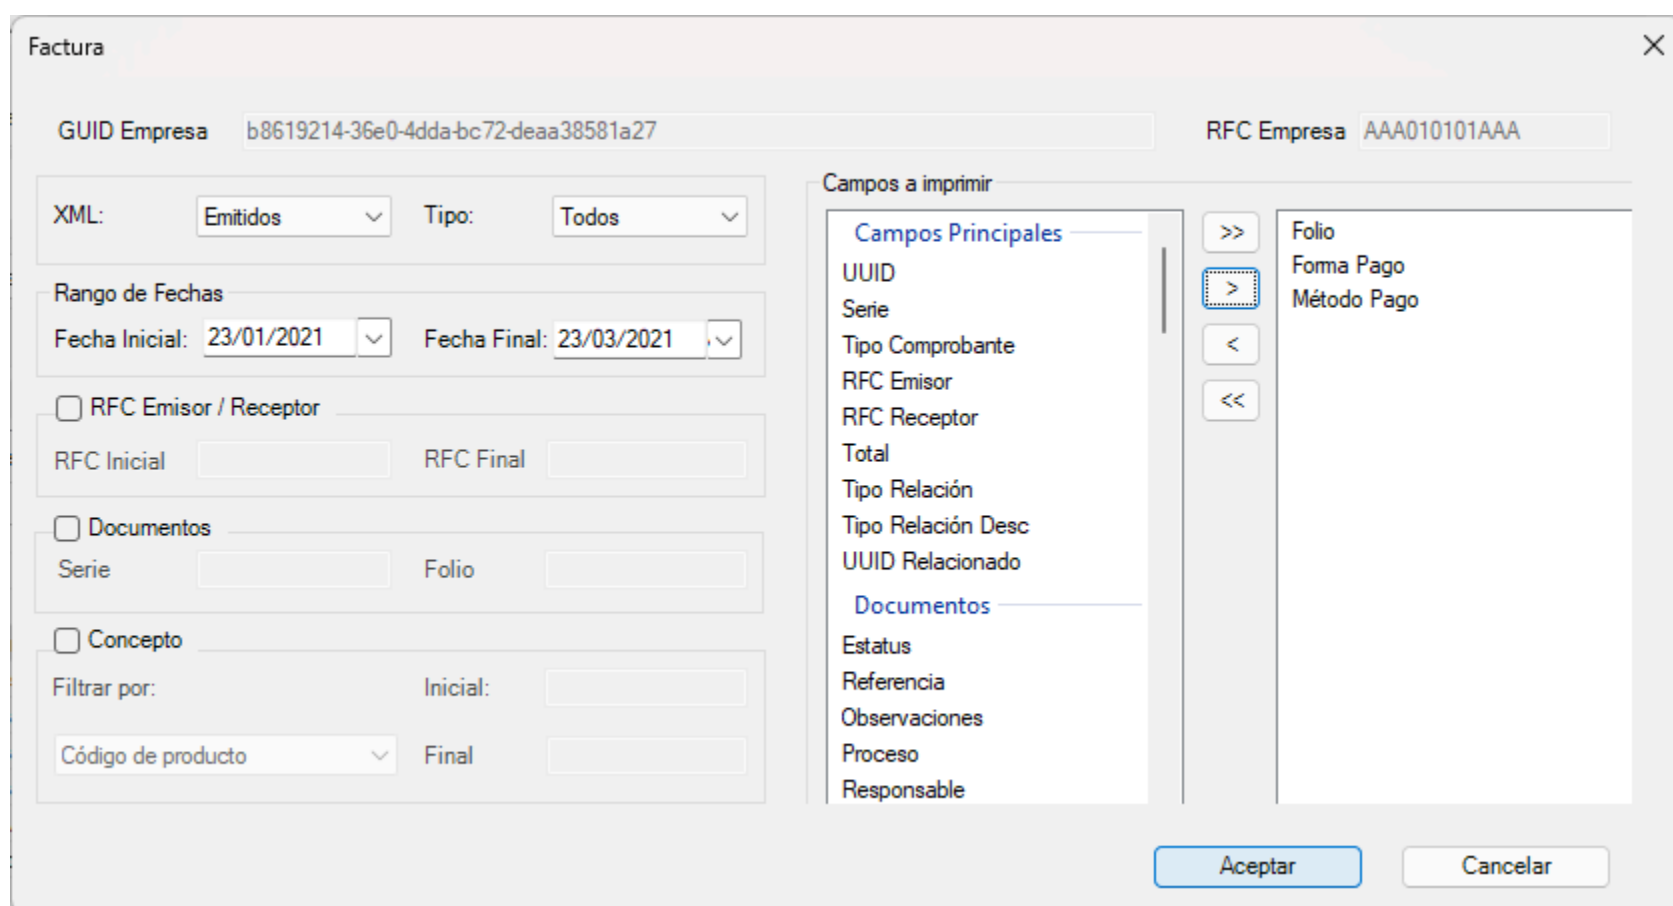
Factura

GUID Empresa b8619214-36e0-4dda-bc72-deaa38581a27

RFC Empresa AAA010101AAA

XML: Emitidos

Tipo: Todos

Rango de Fechas

Fecha Inicial: 23/01/2021

Fecha Final: 23/03/2021

RFC Emisor / Receptor

RFC Inicial

RFC Final

Documentos

Serie

Folio

Concepto

Filtrar por:

Inicial:

Código de producto

Final

Campos a imprimir

Campos Principales

UUID

Serie

Tipo Comprobante

RFC Emisor

RFC Receptor

Total

Tipo Relación

Tipo Relación Desc

UUID Relacionado

Documentos

Estatus

Referencia

Observaciones

Proceso

Responsable

>>

>

<

<<

Folio

Forma Pago

Método Pago

Aceptar

Cancelar